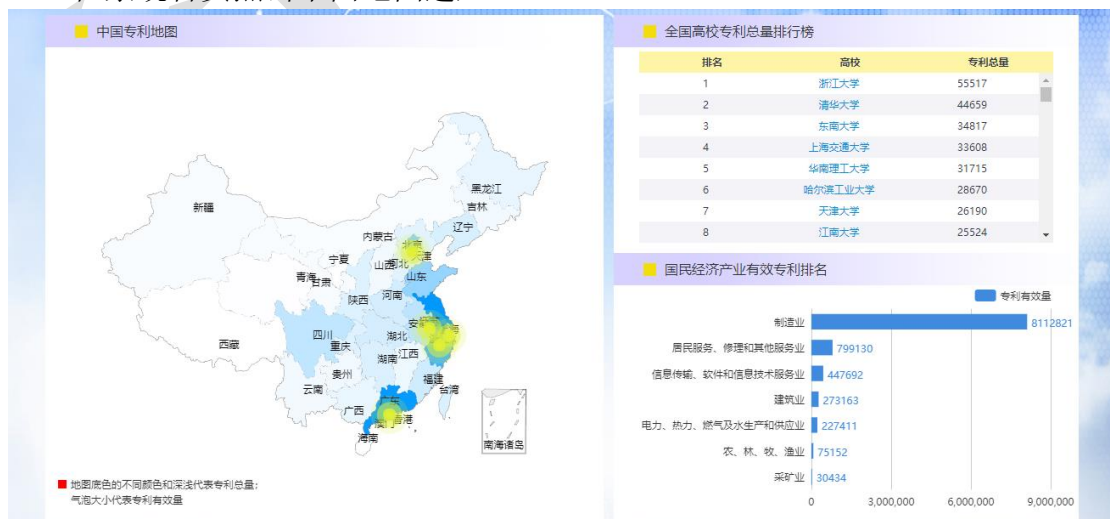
中国专利地图

新疆
西藏
青海
甘肃
宁夏
内蒙古
黑龙江
吉林
辽宁
北京
天津
河北
山西
山东
陕西
河南
四川
重庆
湖北
安徽
江西
湖南
贵州
云南
广西
广东
福建
台湾
香港
澳门
海南
南海诸岛

地图底色的不同颜色和深浅代表专利总量；
气泡大小代表专利有效量

全国高校专利总量排行榜

| 排名 | 高校 | 专利总量 |
|---|---|---|
| 1 | 浙江大学 | 55517 |
| 2 | 清华大学 | 44659 |
| 3 | 东南大学 | 34817 |
| 4 | 上海交通大学 | 33608 |
| 5 | 华南理工大学 | 31715 |
| 6 | 哈尔滨工业大学 | 28670 |
| 7 | 天津大学 | 26190 |
| 8 | 江南大学 | 25524 |

国民经济产业有效专利排名

专利有效量

制造业 8112821
居民服务、修理和其他服务业 799130
信息传输、软件和信息技术服务业 447692
建筑业 273163
电力、热力、燃气及水生产和供应业 227411
农、林、牧、渔业 75152
采矿业 30434

0 3,000,000 6,000,000 9,000,000